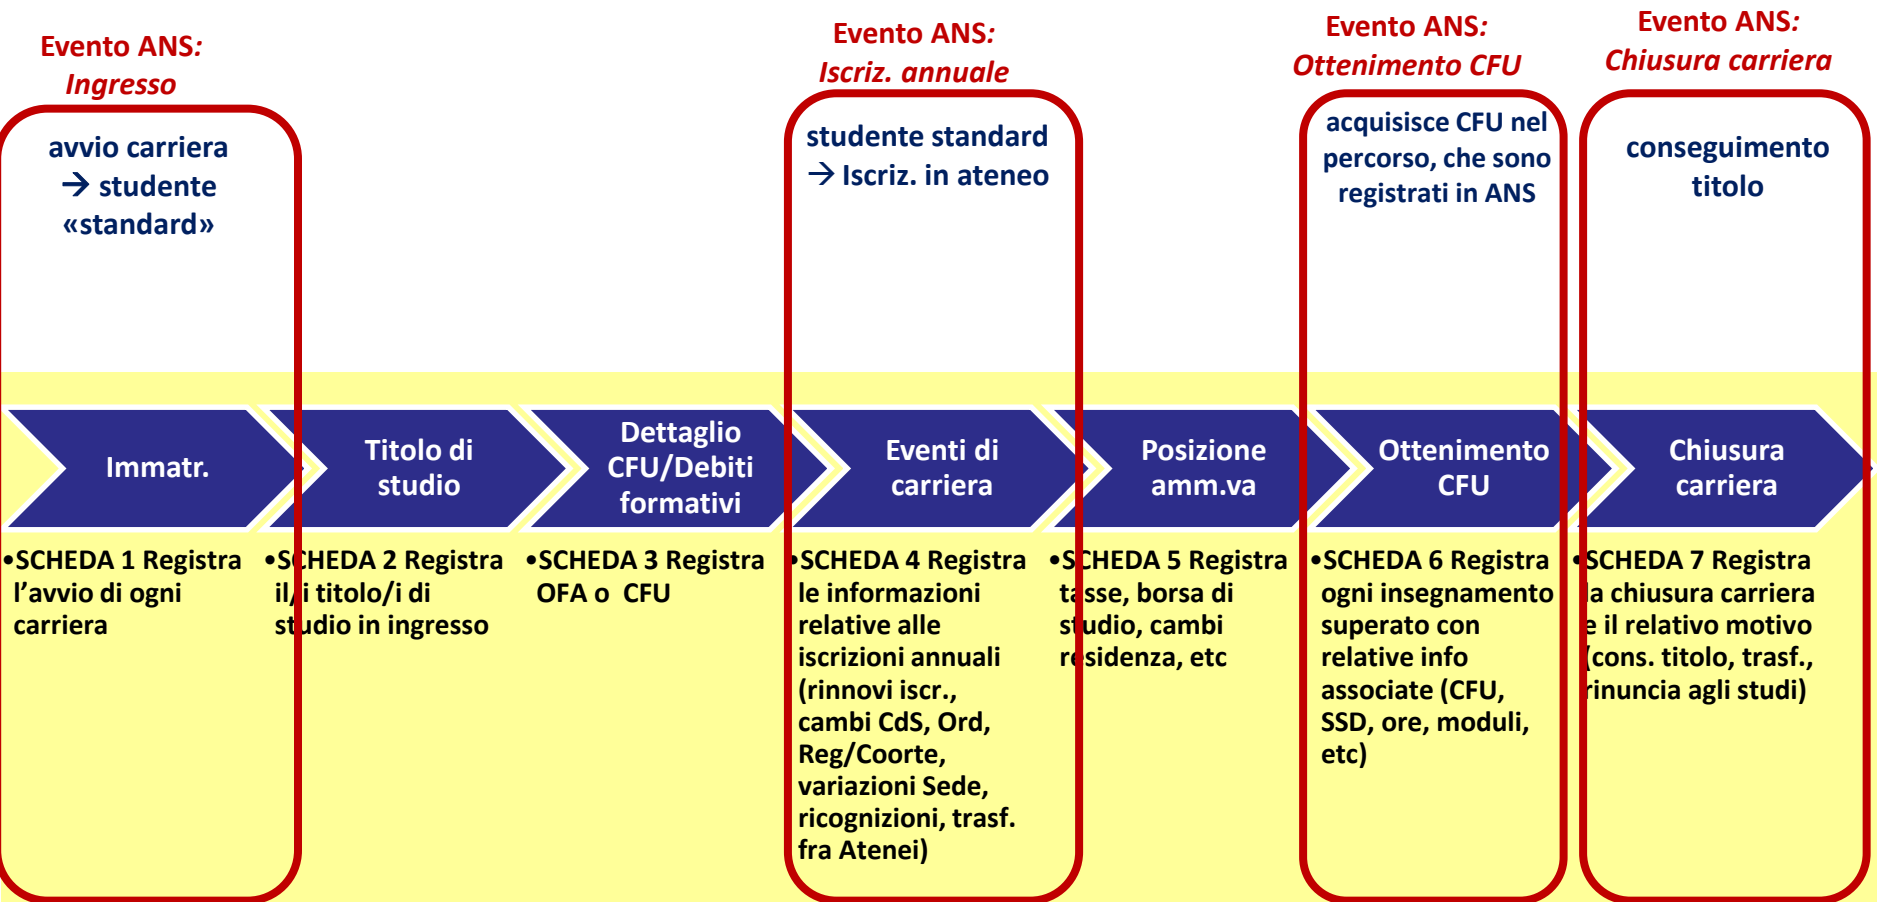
Evento ANS: Ingresso

avvio carriera → studente «standard»

Evento ANS: Iscriz. annuale

studente standard → Iscriz. in ateneo

Evento ANS: Ottenimento CFU

acquisisce CFU nel percorso, che sono registrati in ANS

Evento ANS: Chiusura carriera

conseguimento titolo

Immatr.

Titolo di studio

Dettaglio CFU/Debiti formativi

Eventi di carriera

Posizione amm.va

Ottenimento CFU

Chiusura carriera

•SCHEDA 1 Registra l'avvio di ogni carriera

•SCHEDA 2 Registra il/i titolo/i di studio in ingresso

•SCHEDA 3 Registra OFA o CFU

•SCHEDA 4 Registra le informazioni relative alle iscrizioni annuali (rinnovi iscr., cambi CdS, Ord, Reg/Coorte, variazioni Sede, ricognizioni, trasf. fra Atenei)

•SCHEDA 5 Registra tasse, borsa di studio, cambi residenza, etc

•SCHEDA 6 Registra ogni insegnamento superato con relative info associate (CFU, SSD, ore, moduli, etc)

•SCHEDA 7 Registra la chiusura carriera e il relativo motivo (cons. titolo, trasf., rinuncia agli studi)